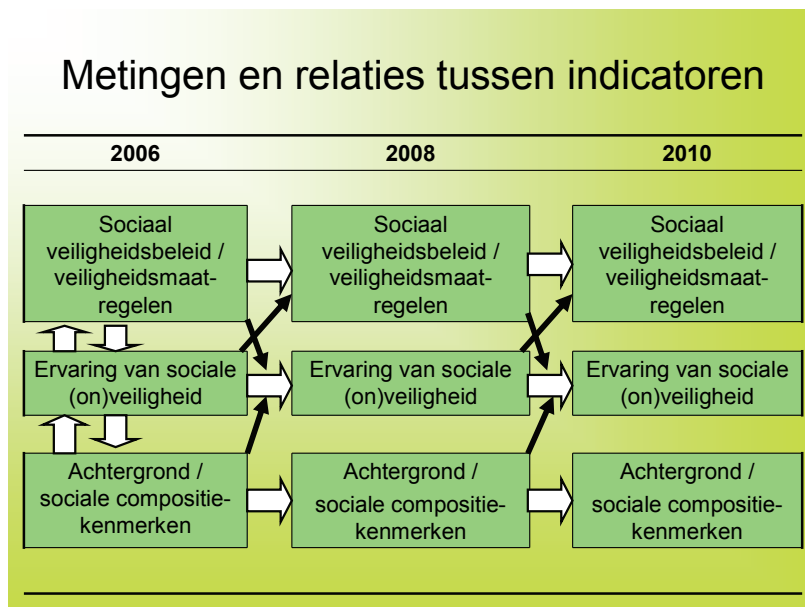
Metingen en relaties tussen indicatoren

| 2006 | 2008 | 2010 |
|---|---|---|
| Sociaal veiligheidsbeleid / veiligheidsmaatregelen | Sociaal veiligheidsbeleid / veiligheidsmaatregelen | Sociaal veiligheidsbeleid / veiligheidsmaatregelen |
| Ervaring van sociale (on)veiligheid | Ervaring van sociale (on)veiligheid | Ervaring van sociale (on)veiligheid |
| Achtergrond / sociale compositiekenmerken | Achtergrond / sociale compositiekenmerken | Achtergrond / sociale compositiekenmerken |